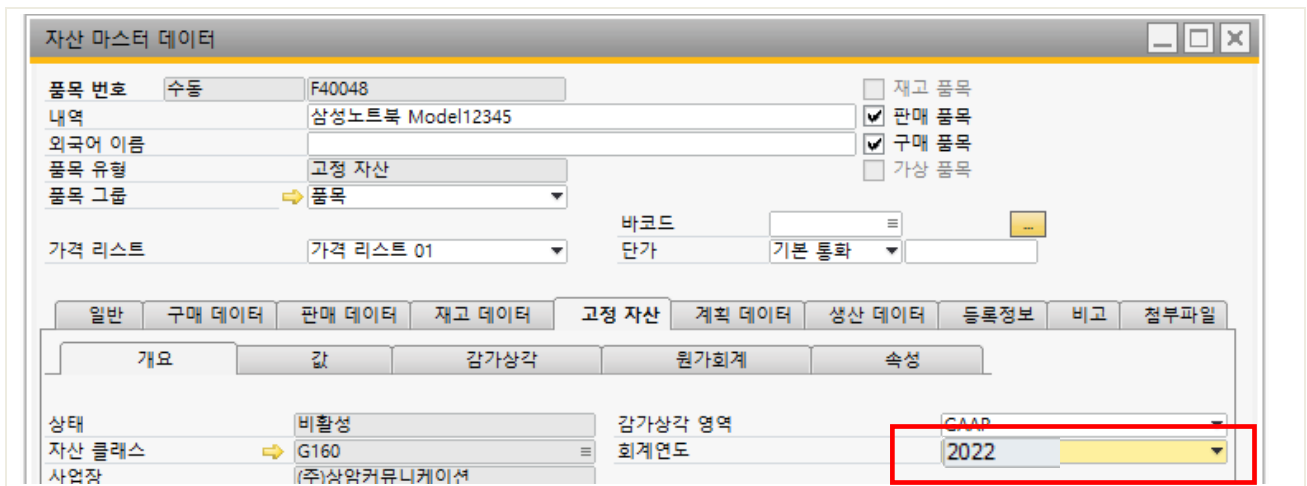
자산 마스터 데이터

품목 번호 수동 F40048
내역 삼성노트북 Model12345
외국어 이름
품목 유형 고정 자산
품목 그룹 품목

재고 품목
판매 품목
구매 품목
가상 품목

바코드
가격 리스트 가격 리스트 01
단가 기본 통화

일반 | 구매 데이터 | 판매 데이터 | 재고 데이터 | 고정 자산 | 계획 데이터 | 생산 데이터 | 등록정보 | 비고 | 첨부파일

개요 | 값 | 감가상각 | 원가회계 | 속성

상태 비활성
자산 클래스 G160
사업장 (주)삼일커뮤니케이션
감가상각 영역 GAAP
회계연도 2022